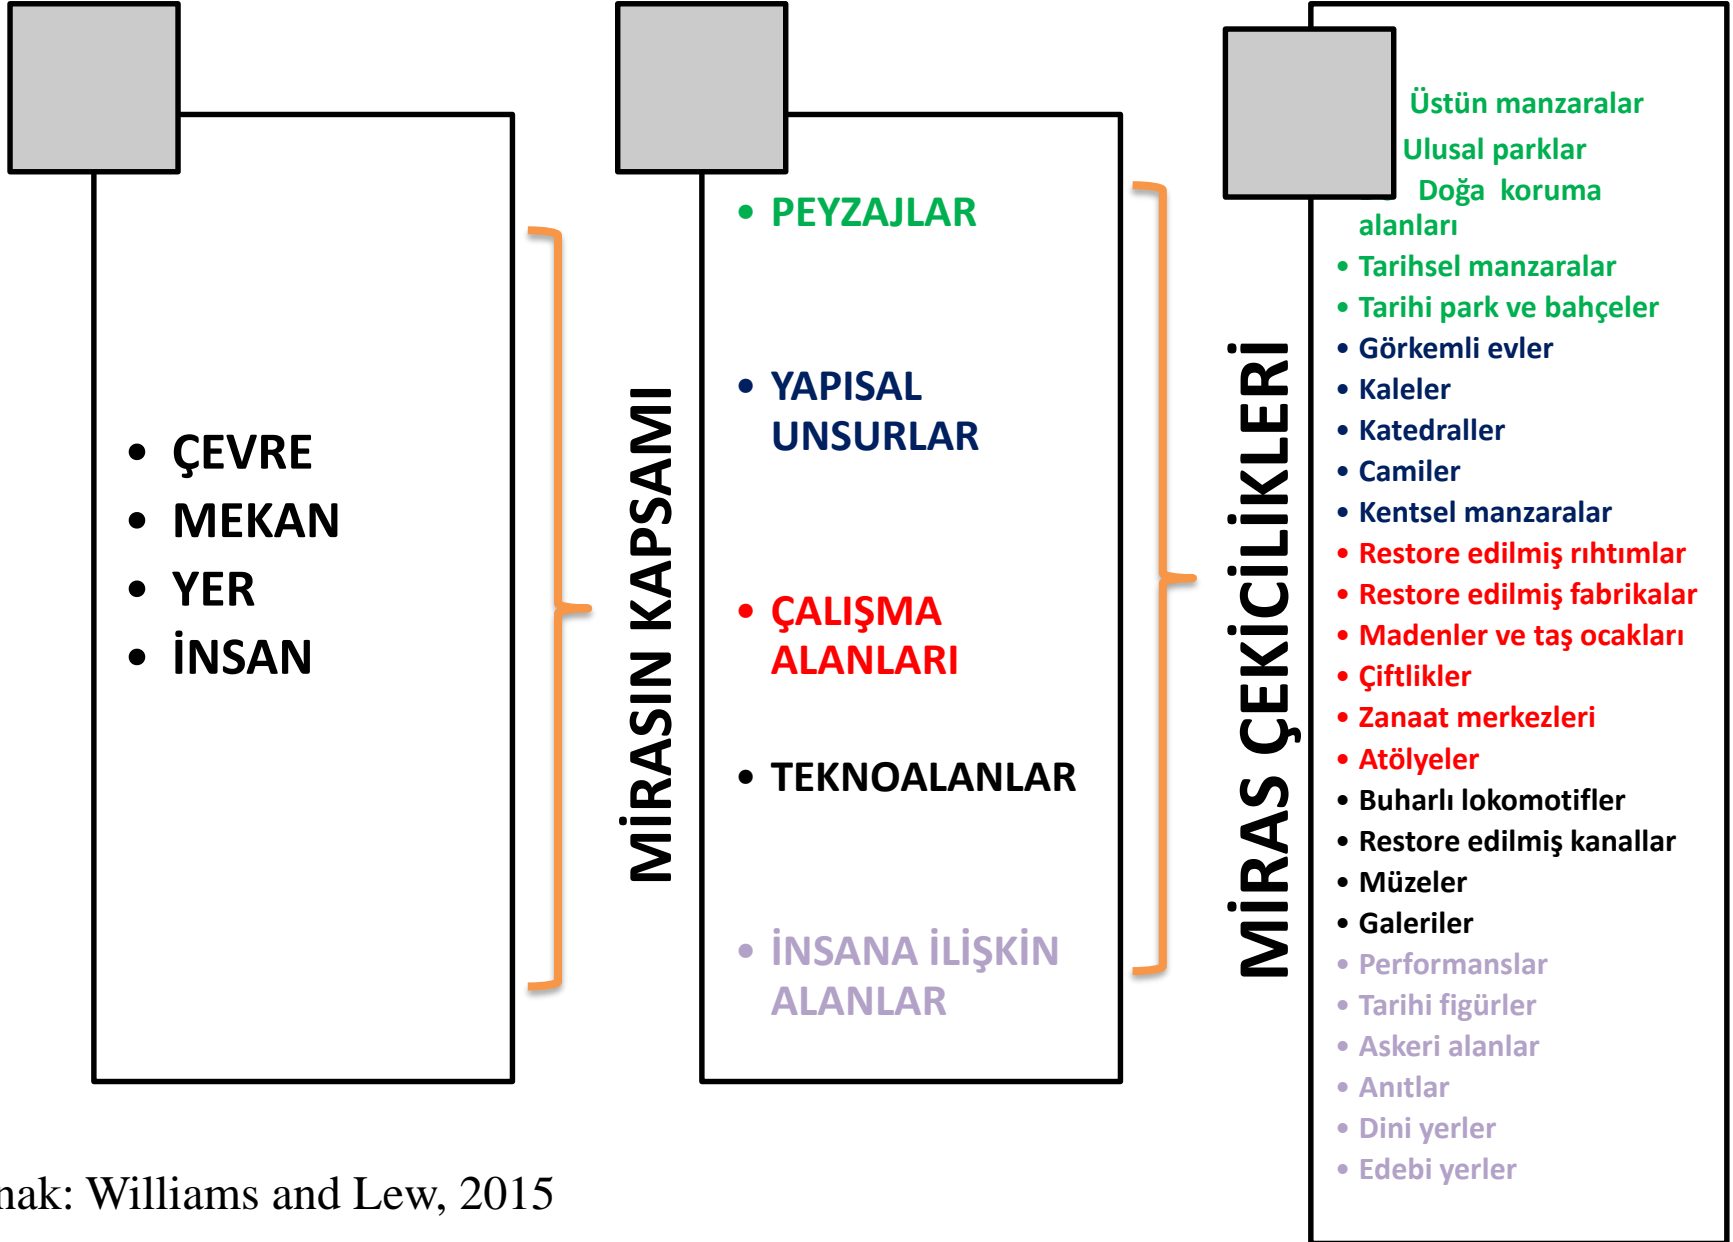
• ÇEVRE
• MEKAN
• YER
• İNSAN

MİRASIN KAPSAMI

• PEYZAJLAR

• YAPISAL UNSURLAR

• ÇALIŞMA ALANLARI

• TEKNOALANLAR

• İNSANA İLİŞKİN ALANLAR

MİRAS ÇEKİCİLİKLERİ

Üstün manzaralar
Ulusal parklar
Doğa koruma alanları
• Tarihsel manzaralar
• Tarihi park ve bahçeler
• Görkemli evler
• Kaleler
• Katedraller
• Camiler
• Kentsel manzaralar
• Restore edilmiş rıhtımlar
• Restore edilmiş fabrikalar
• Madenler ve taş ocakları
• Çiftlikler
• Zanaat merkezleri
• Atölyeler
• Buharlı lokomotifler
• Restore edilmiş kanallar
• Müzeler
• Galeriler
• Performanslar
• Tarihi figürler
• Askeri alanlar
• Anıtlar
• Dini yerler
• Edebi yerler

nak: Williams and Lew, 2015